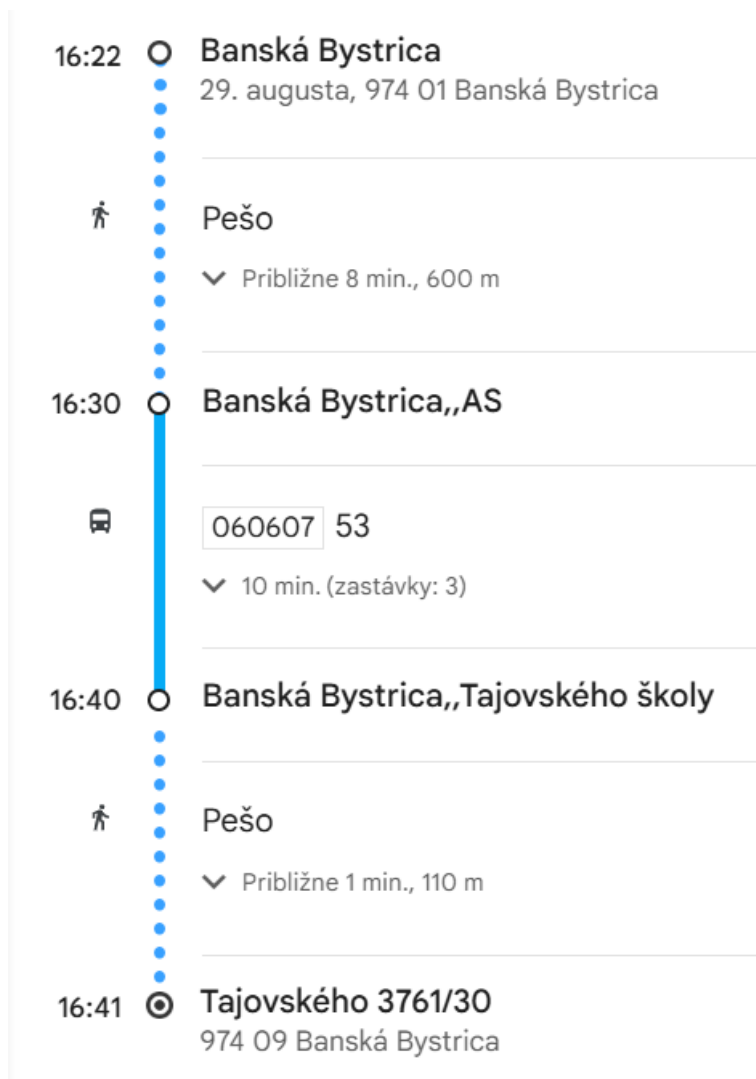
16:22 Banská Bystrica
29. augusta, 974 01 Banská Bystrica

Pešo
Približne 8 min., 600 m

16:30 Banská Bystrica,,AS

060607 53
10 min. (zastávky: 3)

16:40 Banská Bystrica,,Tajovského školy

Pešo
Približne 1 min., 110 m

16:41 Tajovského 3761/30
974 09 Banská Bystrica